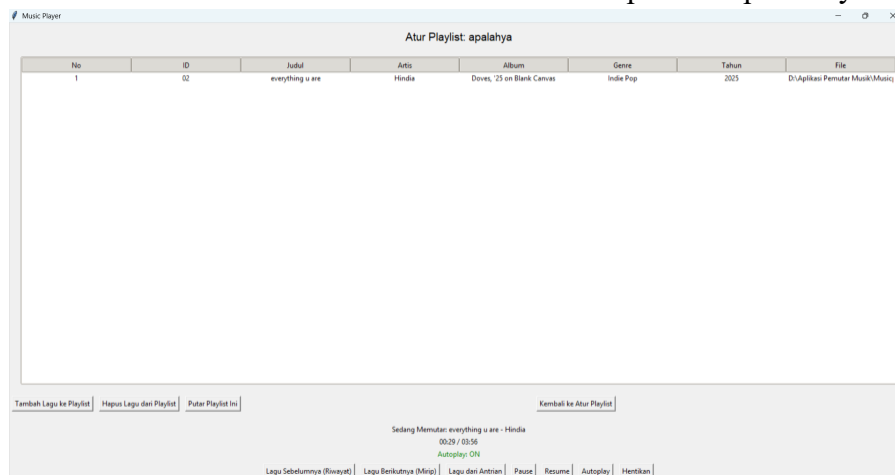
Music Player

Atur Playlist: apalahya

| No | ID | Judul | Artis | Album | Genre | Tahun | File |
|---|---|---|---|---|---|---|---|
| 1 | 02 | everything u are | Hindia | Doves, '25 on Blank Canvas | Indie Pop | 2025 | D:\Aplikasi Pemutar Musik\Music |

Tambah Lagu ke Playlist | Hapus Lagu dari Playlist | Putar Playlist Ini | Kembali ke Atur Playlist

Sedang Memutar: everything u are - Hindia
00:29 / 03:56
Autoplay: ON

Lagu Sebelumnya (Riwayat) | Lagu Berikutnya (Mirip) | Lagu dari Antrian | Pause | Resume | Autoplay | Hentikan